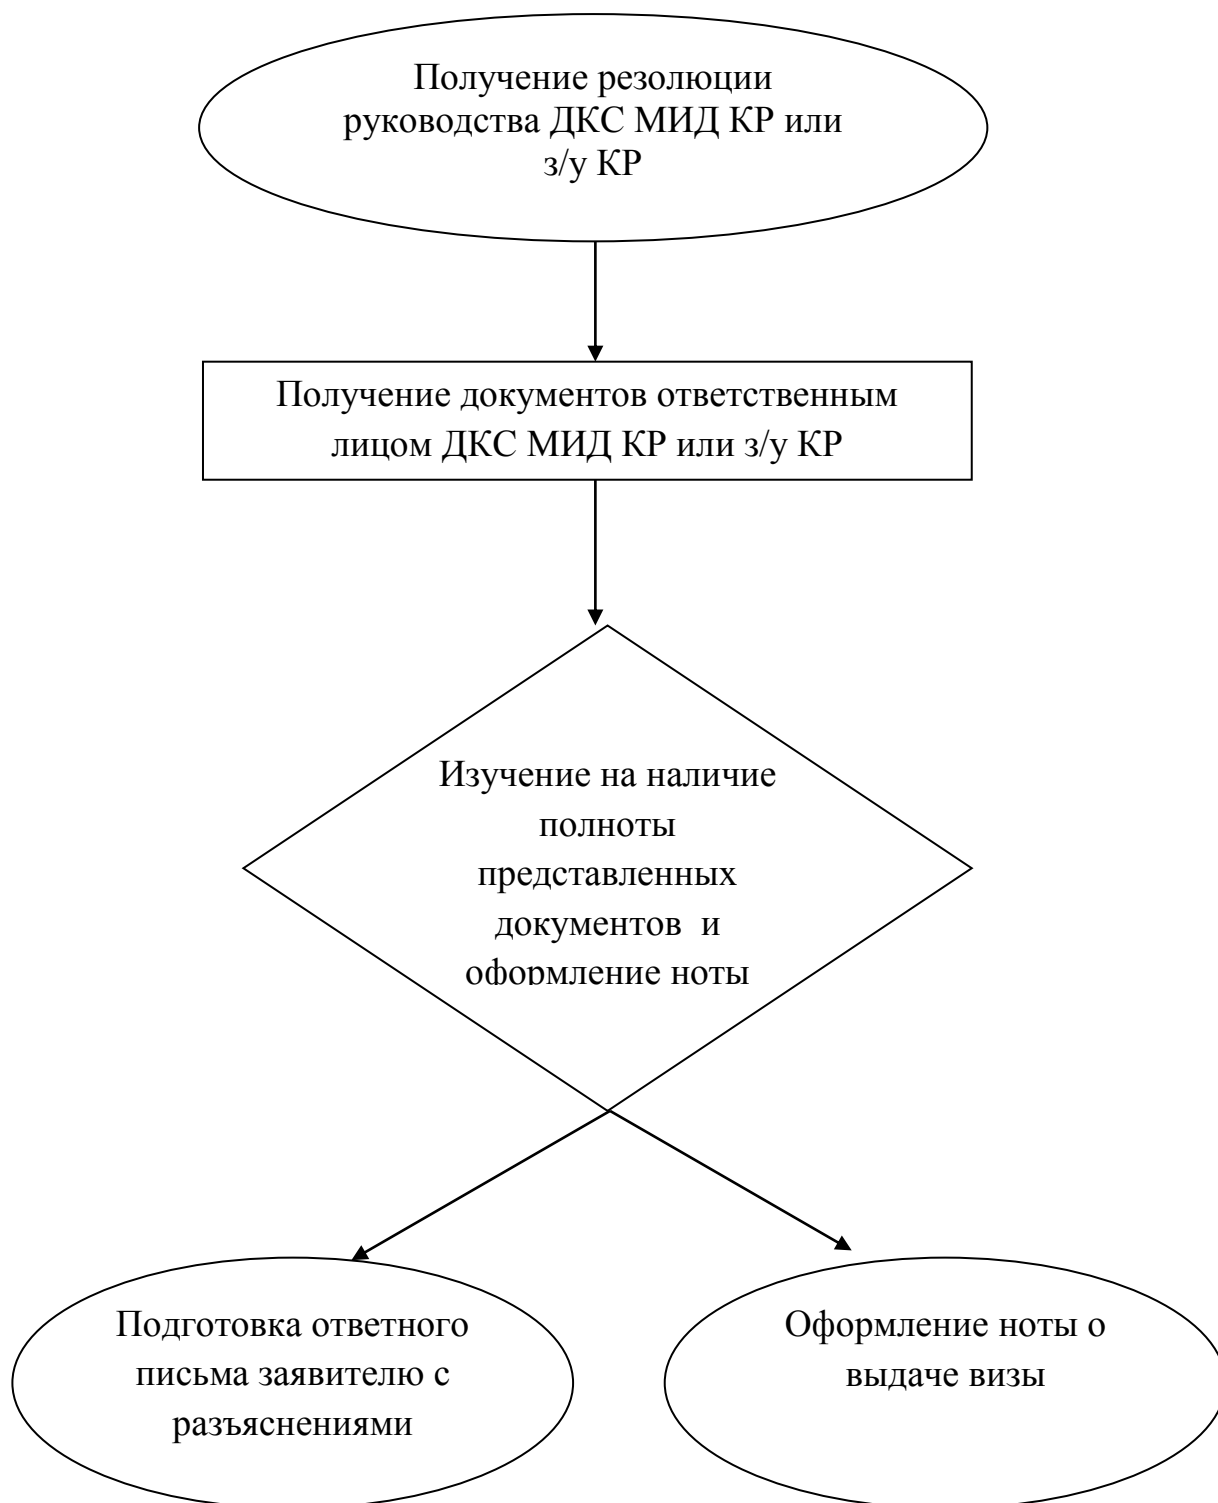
Получение резолюции руководства ДКС МИД КР или з/у КР

Получение документов ответственным лицом ДКС МИД КР или з/у КР

Изучение на наличие полноты представленных документов и оформление ноты

Подготовка ответного письма заявителю с разъяснениями

Оформление ноты о выдаче визы